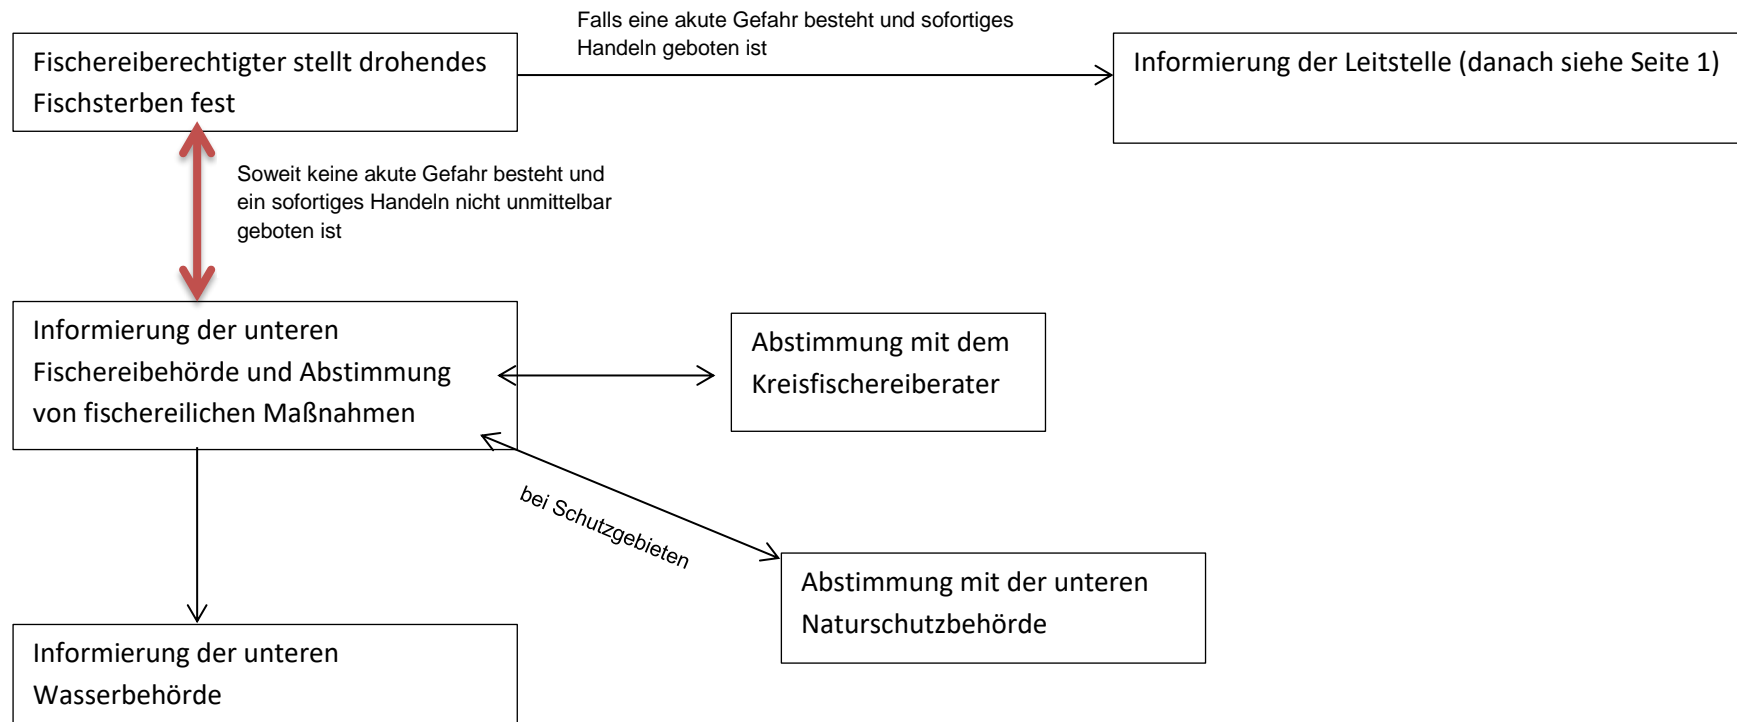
Fischereiberechtigter stellt drohendes Fischsterben fest

Falls eine akute Gefahr besteht und sofortiges Handeln geboten ist

Informierung der Leitstelle (danach siehe Seite 1)

Soweit keine akute Gefahr besteht und ein sofortiges Handeln nicht unmittelbar geboten ist

Informierung der unteren Fischereibehörde und Abstimmung von fischereilichen Maßnahmen

Abstimmung mit dem Kreisfischereiberater

bei Schutzgebieten

Abstimmung mit der unteren Naturschutzbehörde

Informierung der unteren Wasserbehörde